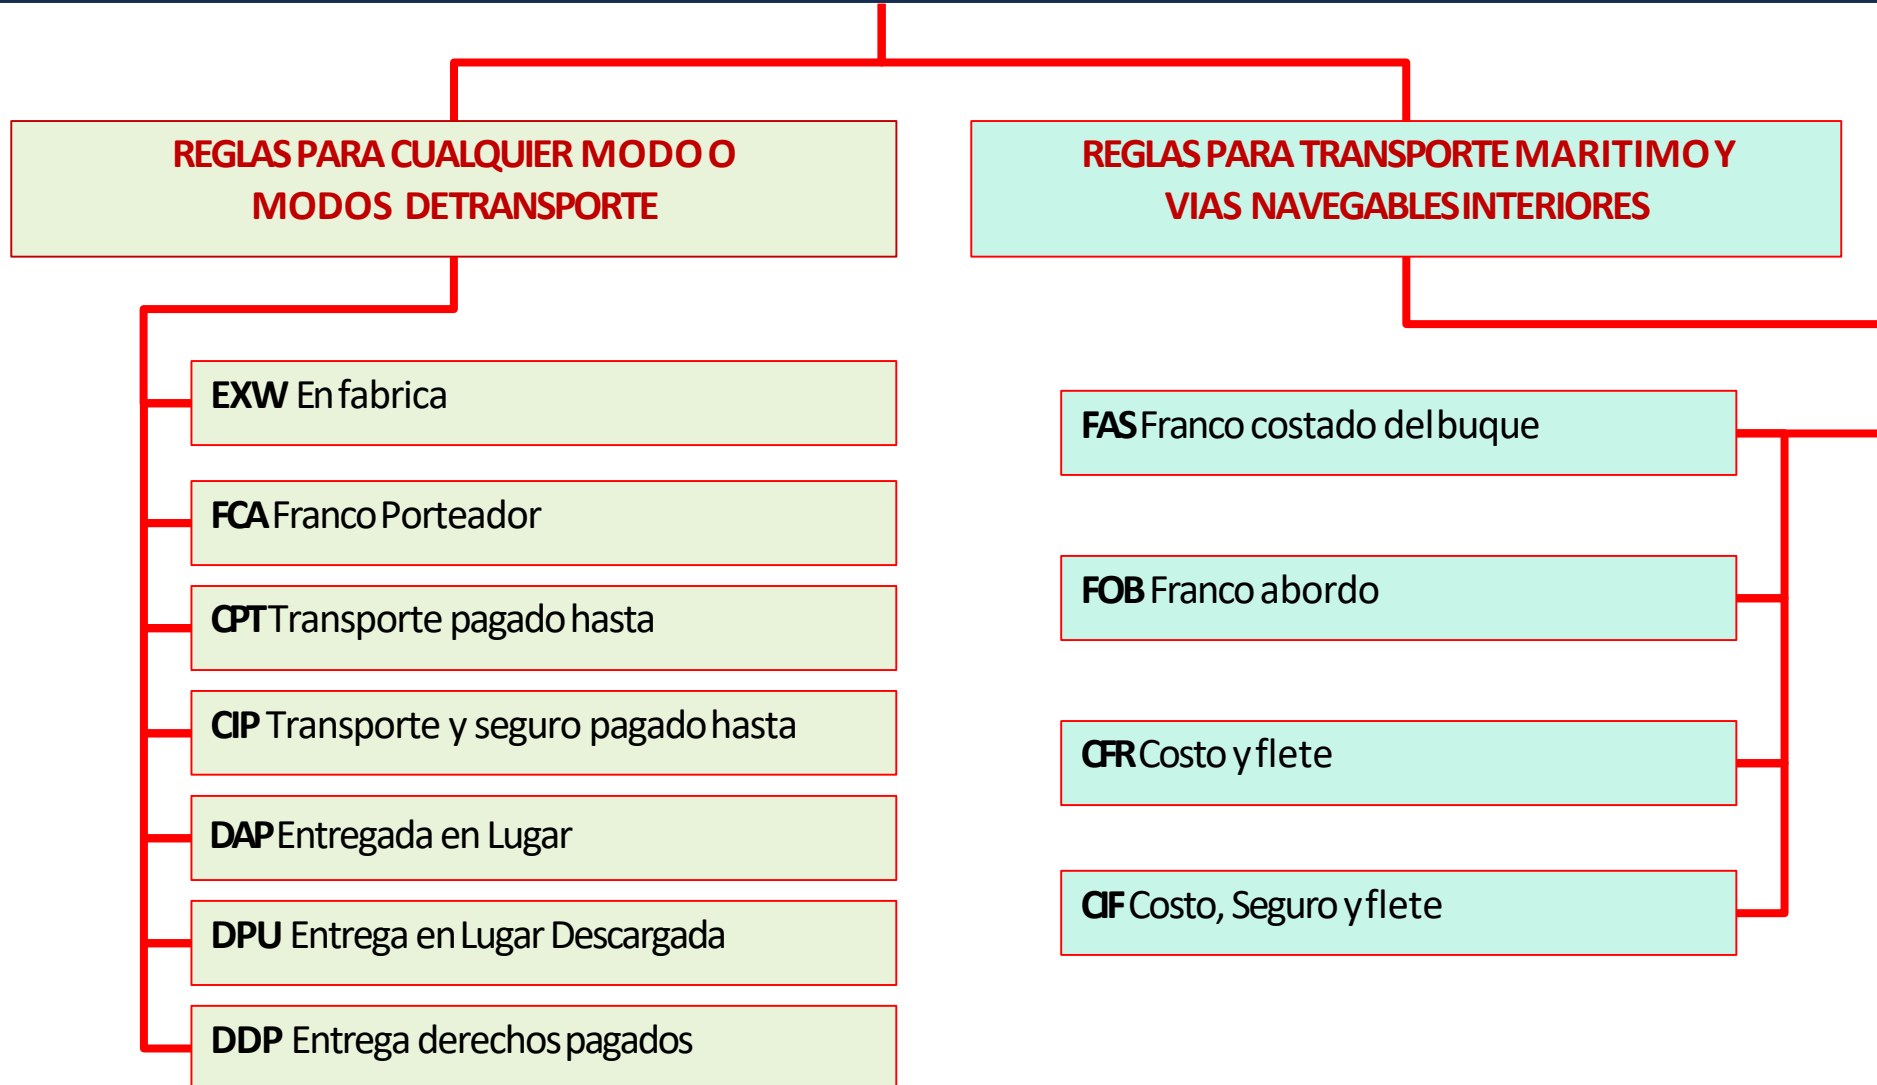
REGLAS PARA CUALQUIER MODO O MODOS DE TRANSPORTE

REGLAS PARA TRANSPORTE MARITIMO Y VIAS NAVEGABLES INTERIORES

EXW En fabrica

FCA Franco Porteador

CPT Transporte pagado hasta

CIP Transporte y seguro pagado hasta

DAP Entregada en Lugar

DPU Entrega en Lugar Descargada

DDP Entrega derechos pagados

FAS Franco costado del buque

FOB Franco abordo

CFR Costo y flete

CIF Costo, Seguro y flete